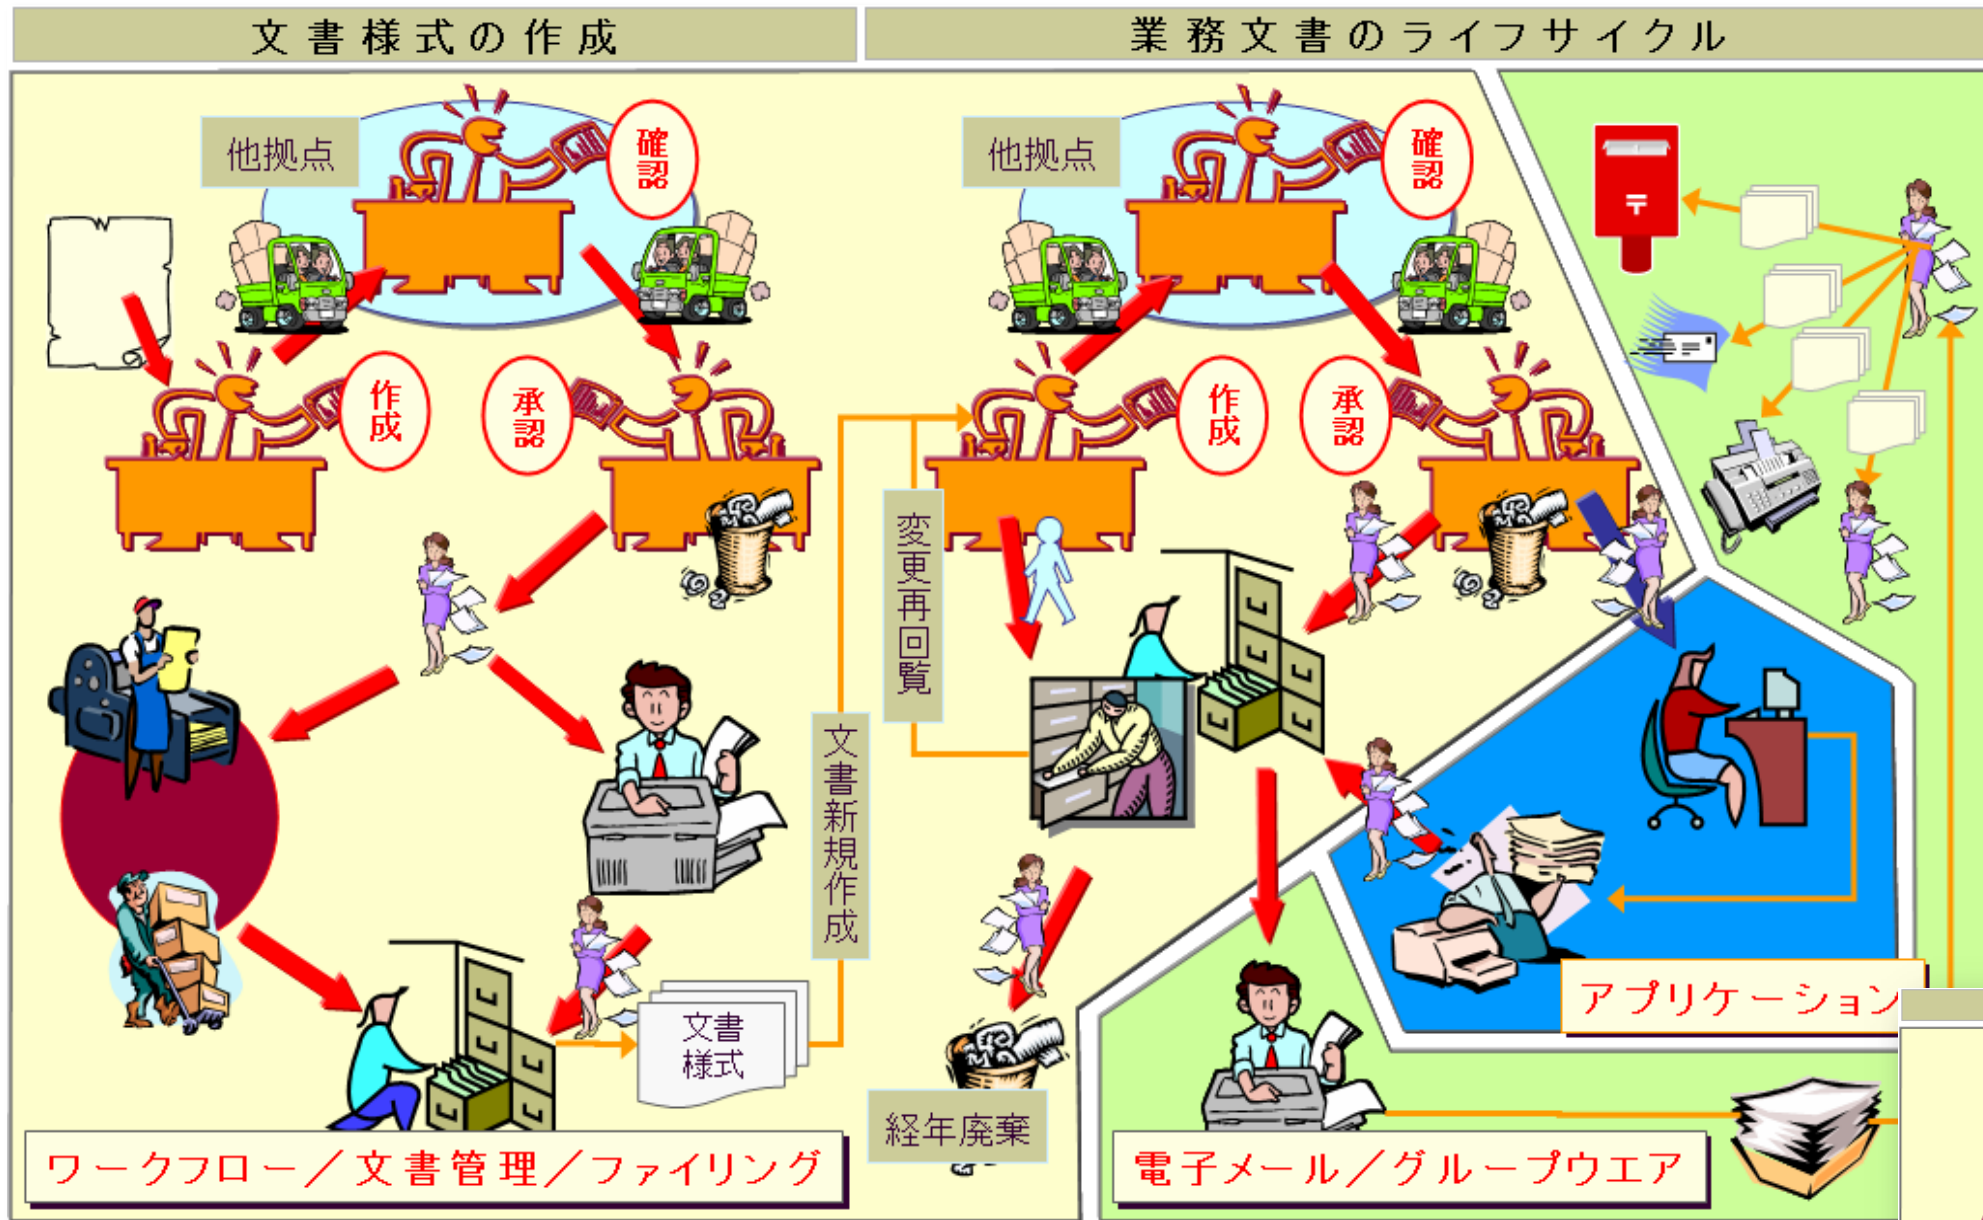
文書様式の作成

業務文書のライフサイクル

他拠点

確認

作成

承認

他拠点

確認

作成

承認

変更再回覧

文書新規作成

文書様式

経年廃棄

アプリケーション

ワークフロー／文書管理／ファイリング

電子メール／グループウエア